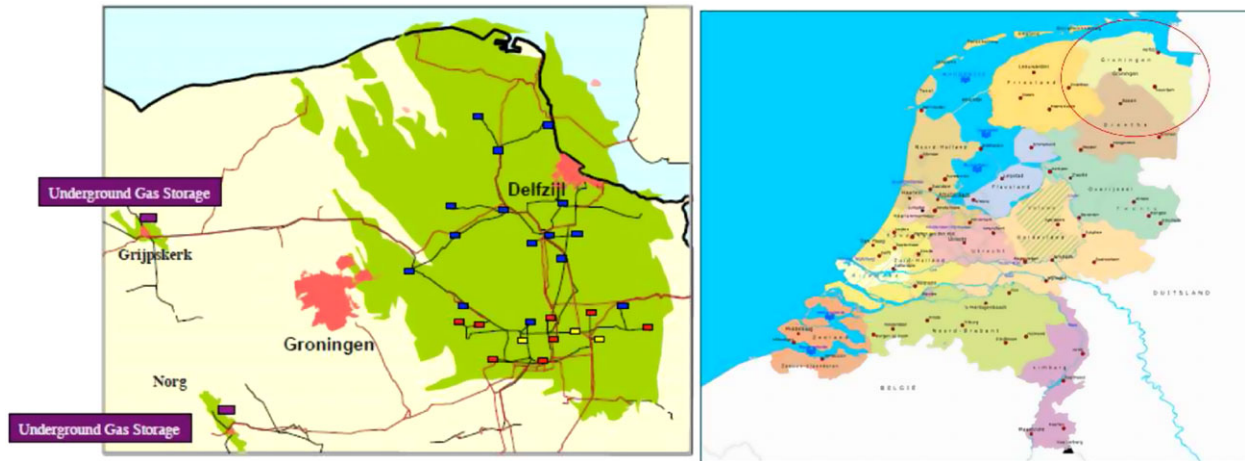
Underground Gas Storage

Delfzijl

Grijpskerk

Groningen

Norg

Underground Gas Storage

Groningen

Groningen

Friesland

Drenthe

Noord-Holland

Flevoland

Overijssel

Twente

Gelderland

Utrecht

Zuid-Holland

Zeeland

Noord-Brabant

Limburg

DUITSLAND

BELGIE